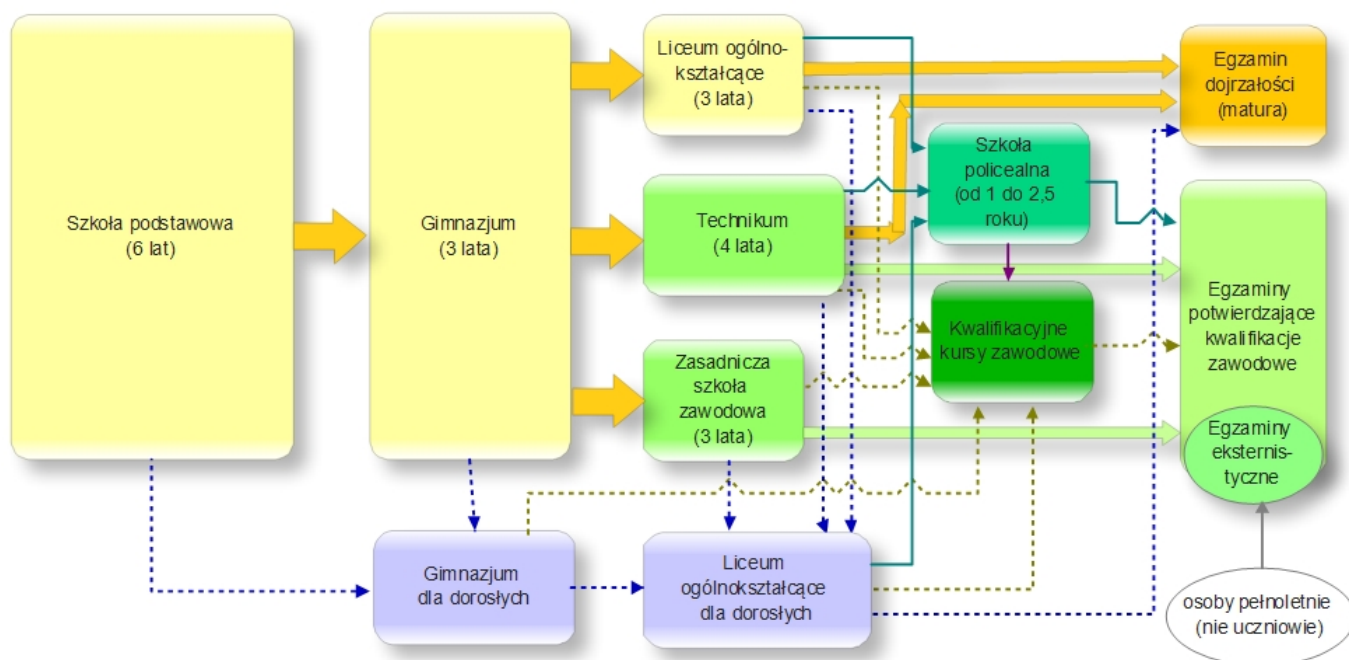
Szkoła podstawowa (6 lat)

Gimnazjum (3 lata)

Liceum ogólnokształcące (3 lata)

Technikum (4 lata)

Zasadnicza szkoła zawodowa (3 lata)

Egzamin dojrzałości (matura)

Szkoła policealna (od 1 do 2,5 roku)

Kwalifikacyjne kursy zawodowe

Egzaminy potwierdzające kwalifikacje zawodowe

Egzaminy eksternistyczne

Gimnazjum dla dorosłych

Liceum ogólnokształcące dla dorosłych

osoby pełnoletnie (nie uczniowie)